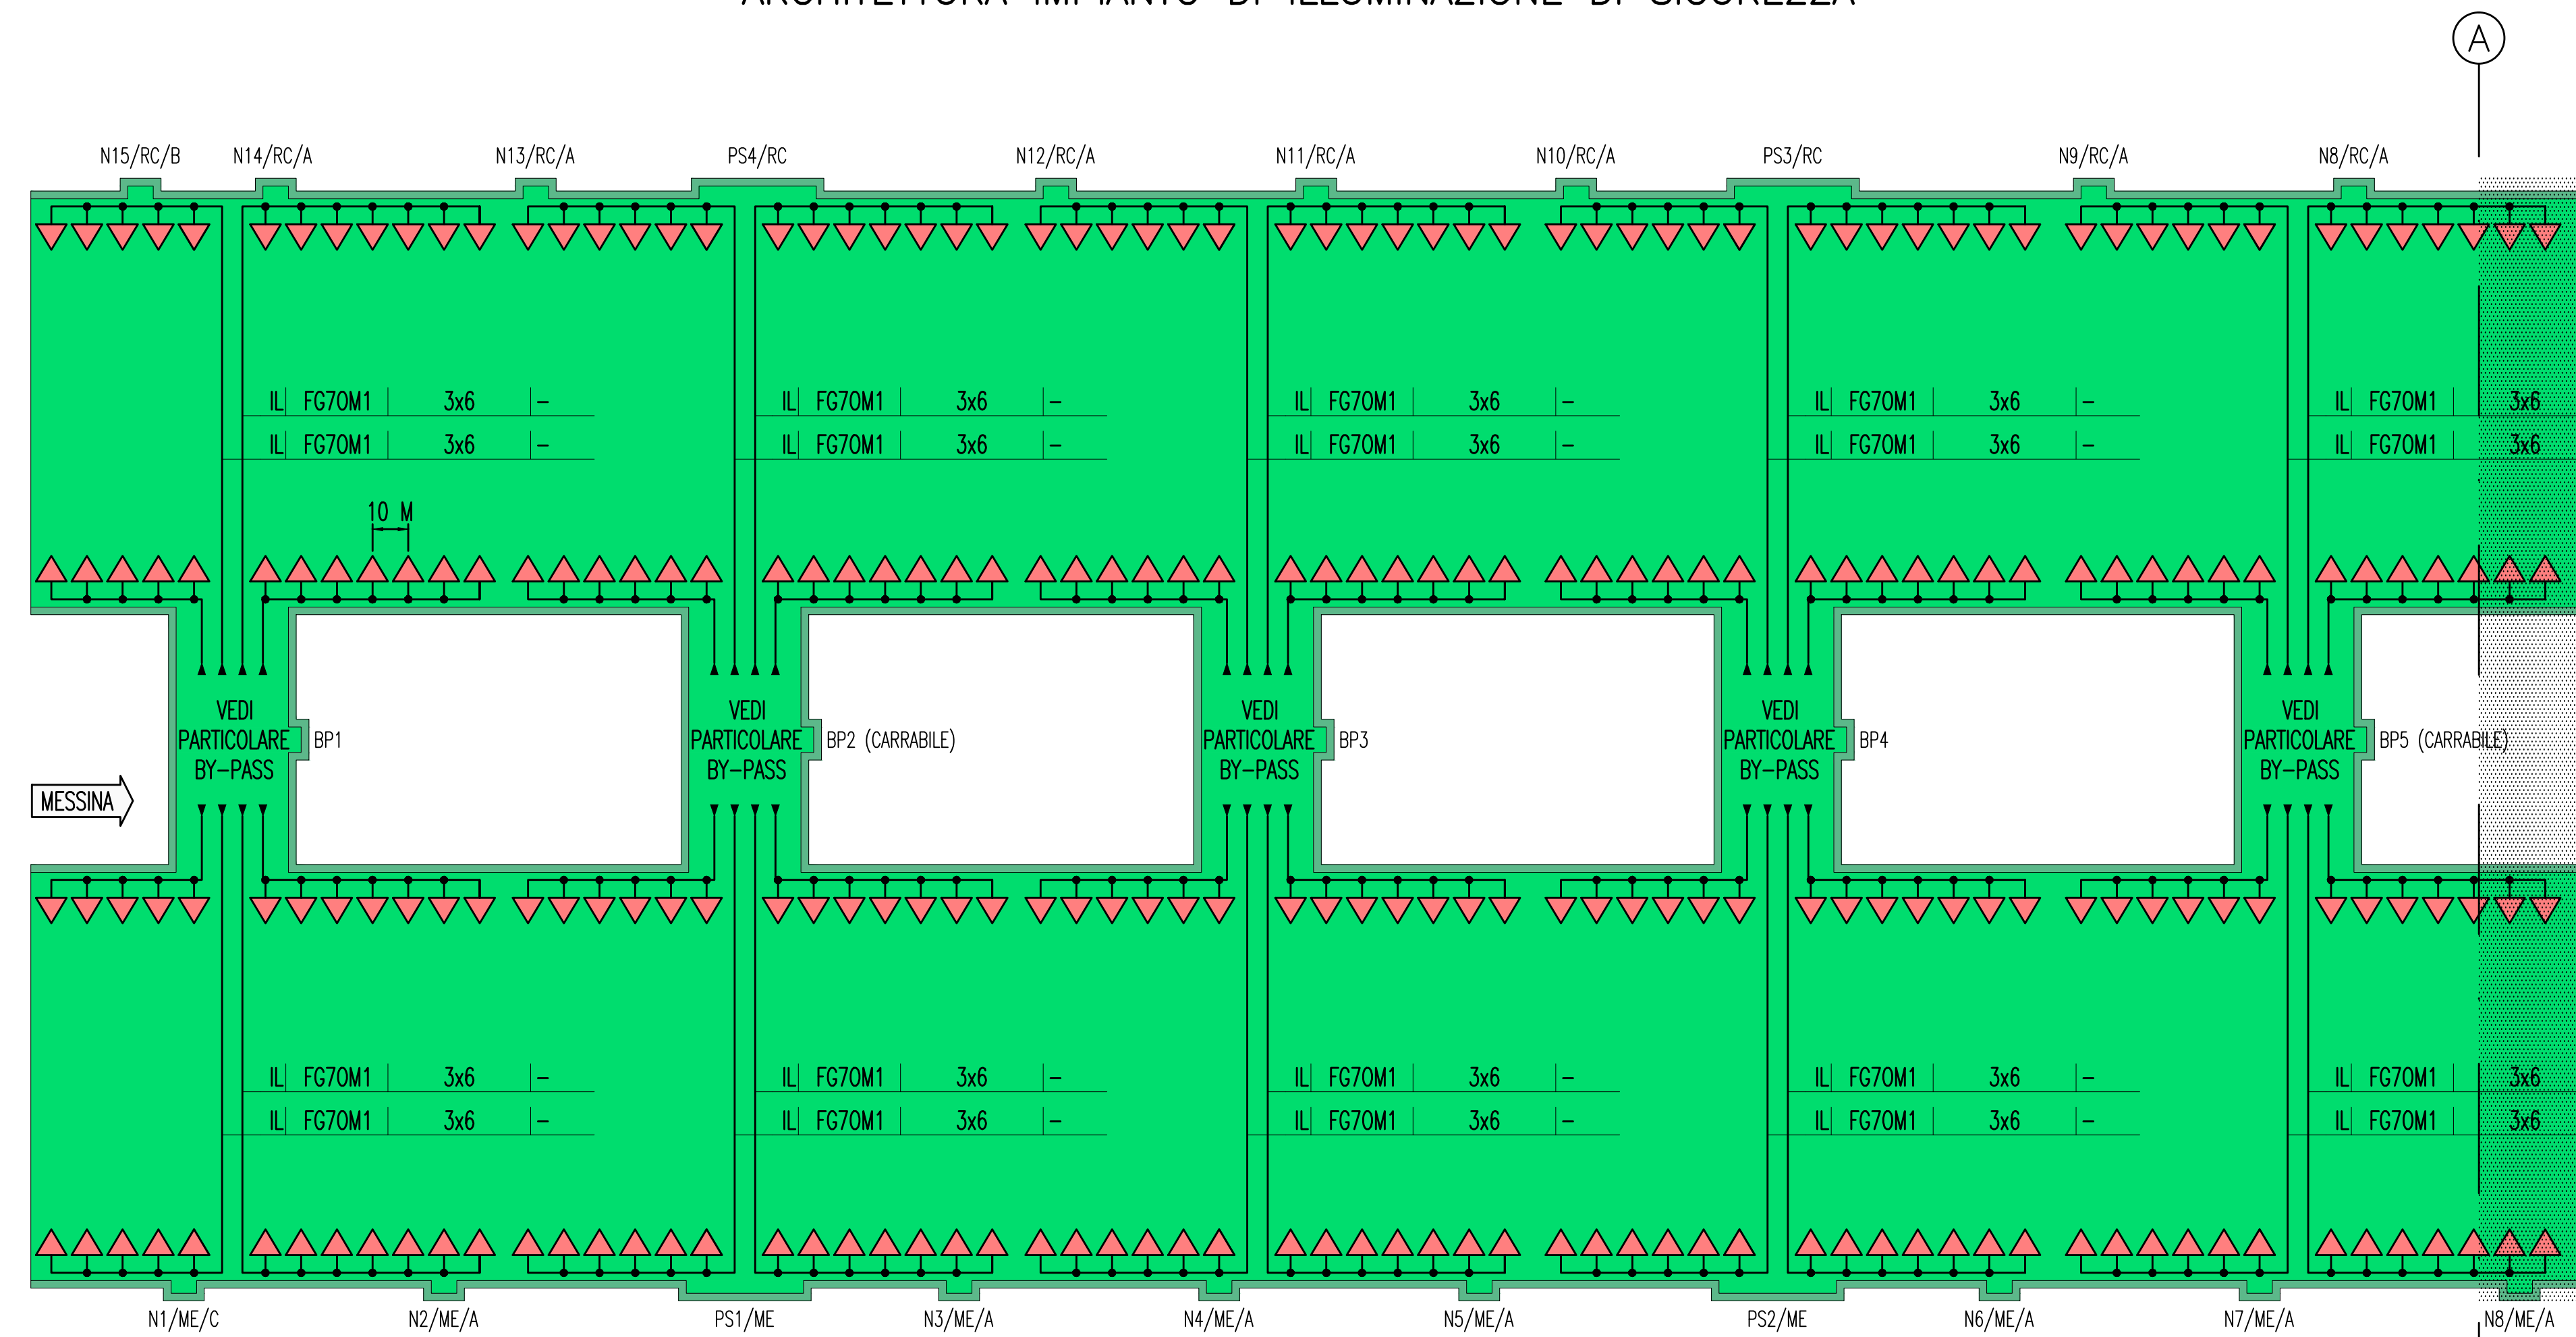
ARCHITETTURA IMPIANTO DI ILLUMINAZIONE DI SICUREZZA

A

N15/RC/B N14/RC/A N13/RC/A PS4/RC N12/RC/A N11/RC/A N10/RC/A PS3/RC N9/RC/A N8/RC/A

| IL | FG70M1 | 3x6 | – |
|---|---|---|---|
| IL | FG70M1 | 3x6 | – |

| IL | FG70M1 | 3x6 | – |
|---|---|---|---|
| IL | FG70M1 | 3x6 | – |

| IL | FG70M1 | 3x6 | – |
|---|---|---|---|
| IL | FG70M1 | 3x6 | – |

| IL | FG70M1 | 3x6 | – |
|---|---|---|---|
| IL | FG70M1 | 3x6 | – |

| IL | FG70M1 | 3x6 |
|---|---|---|
| IL | FG70M1 | 3x6 |

10 M

VEDI PARTICOLARE BY-PASS BP1

VEDI PARTICOLARE BY-PASS BP2 (CARRABILE)

VEDI PARTICOLARE BY-PASS BP3

VEDI PARTICOLARE BY-PASS BP4

VEDI PARTICOLARE BY-PASS BP5 (CARRABILE)

MESSINA

| IL | FG70M1 | 3x6 | – |
|---|---|---|---|
| IL | FG70M1 | 3x6 | – |

| IL | FG70M1 | 3x6 | – |
|---|---|---|---|
| IL | FG70M1 | 3x6 | – |

| IL | FG70M1 | 3x6 | – |
|---|---|---|---|
| IL | FG70M1 | 3x6 | – |

| IL | FG70M1 | 3x6 | – |
|---|---|---|---|
| IL | FG70M1 | 3x6 | – |

| IL | FG70M1 | 3x6 |
|---|---|---|
| IL | FG70M1 | 3x6 |

N1/ME/C N2/ME/A PS1/ME N3/ME/A N4/ME/A N5/ME/A PS2/ME N6/ME/A N7/ME/A N8/ME/A